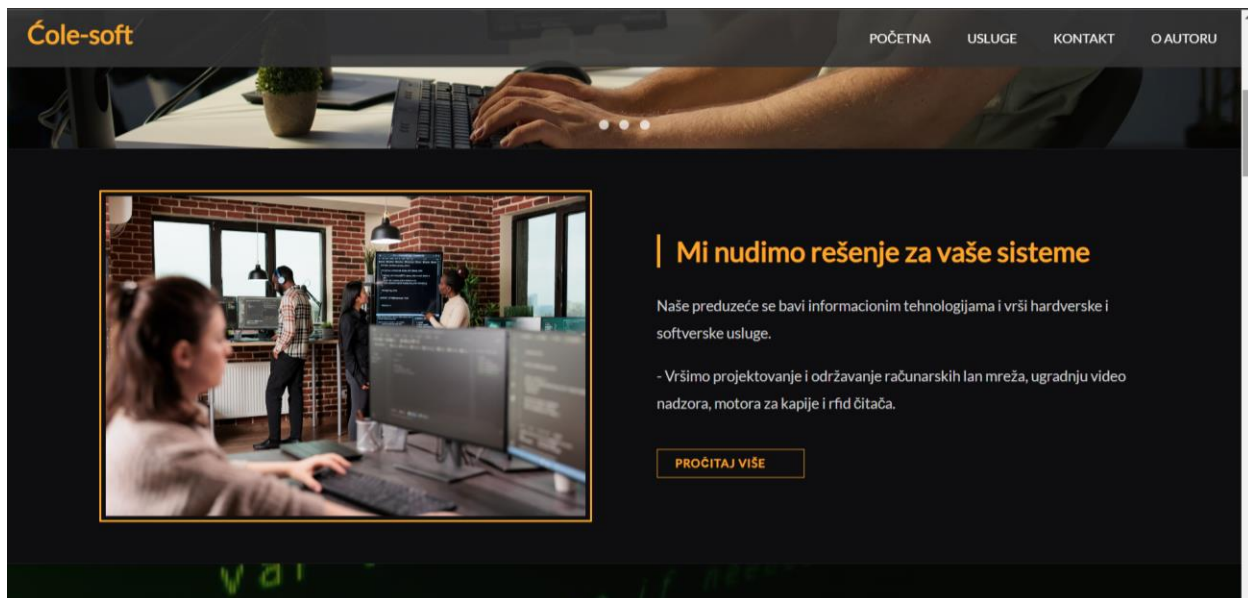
Ćole-soft

POČETNA USLUGE KONTAKT O AUTORU

Mi nudimo rešenje za vaše sisteme

Naše preduzeće se bavi informacionim tehnologijama i vrši hardverske i softverske usluge.

- Vršimo projektovanje i održavanje računarskih lan mreža, ugradnju video nadzora, motora za kapije i rfid čitača.

PROČITAJ VIŠE